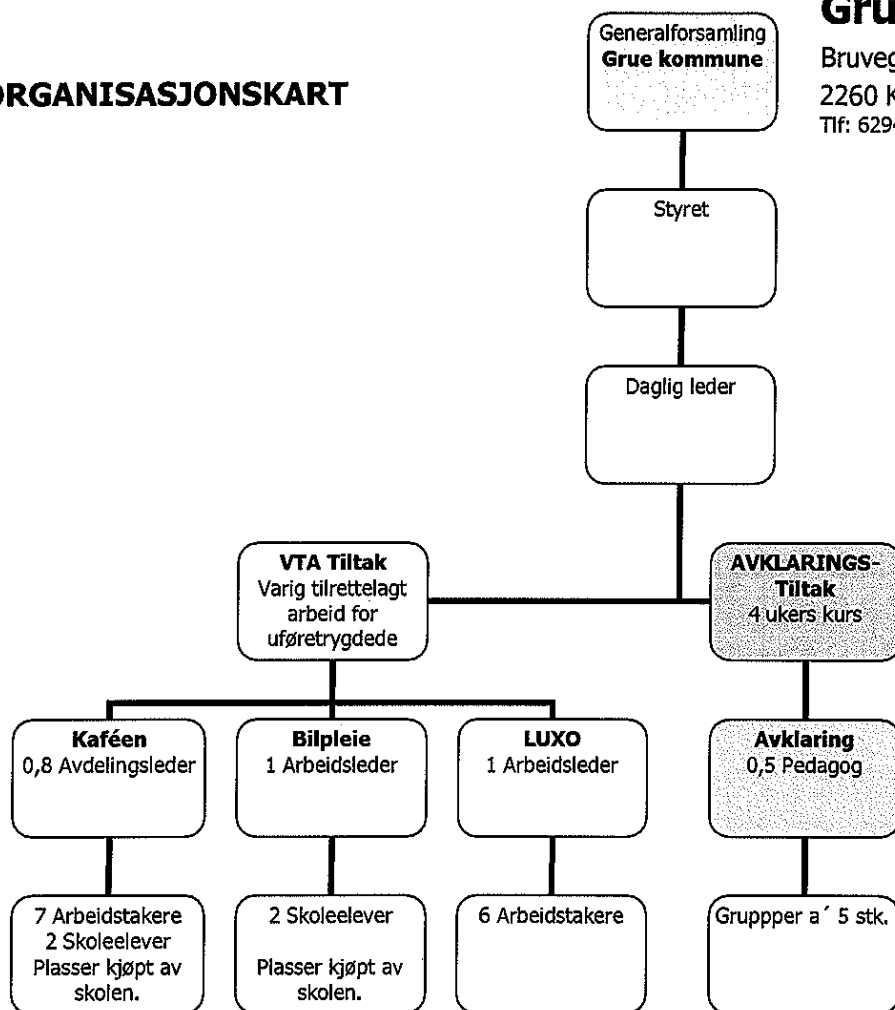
ORGANISASJONSKART

Generalforsamling
Grue kommune

Gru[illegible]
Bruveg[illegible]
2260 K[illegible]
Tlf: 629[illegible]

Styret

Daglig leder

VTA Tiltak
Varig tilrettelagt arbeid for uføretrygdede

AVKLARINGS-
Tiltak
4 ukers kurs

Kaféen
0,8 Avdelingsleder

Bilpleie
1 Arbeidsleder

LUXO
1 Arbeidsleder

Avklaring
0,5 Pedagog

7 Arbeidstakere
2 Skoleelever
Plasser kjøpt av skolen.

2 Skoleelever

Plasser kjøpt av skolen.

6 Arbeidstakere

Gruppper a´ 5 stk.